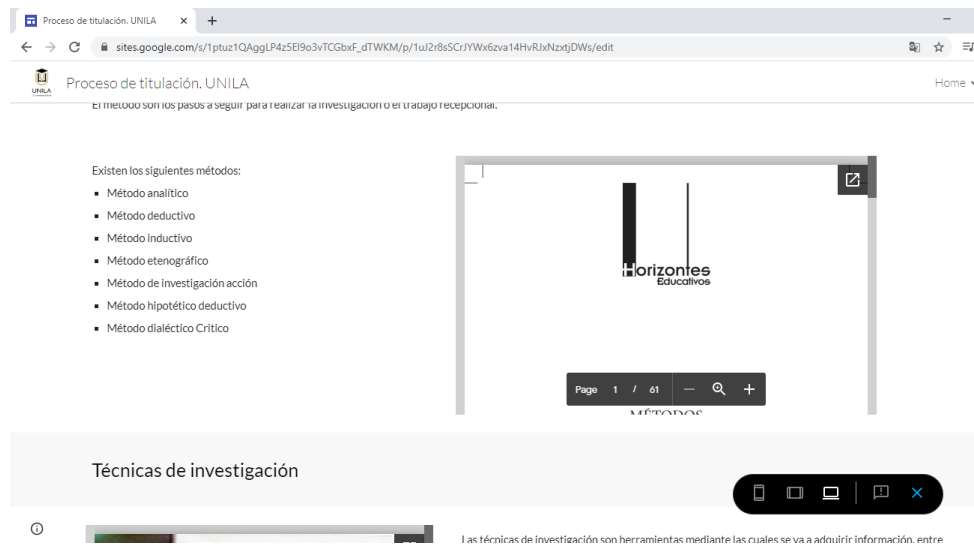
Proceso de titulación. UNILA ×  +

–

← → C sites.google.com/s/1ptuz1QAggLP4z5El9o3vTCGbxF_dTWKM/p/1uJ2r8sSCrJYWx6zva14HvRJxNzxtjDWs/edit

UNILA Proceso de titulación. UNILA

Home

El método son los pasos a seguir para realizar la investigación o el trabajo recepcional.

Existen los siguientes métodos:

- Método analítico
- Método deductivo
- Método inductivo
- Método etenográfico
- Método de investigación acción
- Método hipotético deductivo
- Método dialéctico Critico

Horizontes Educativos

Page 1 / 61

MÉTODOS

Técnicas de investigación

Las técnicas de investigación son herramientas mediante las cuales se va a adquirir información, entre